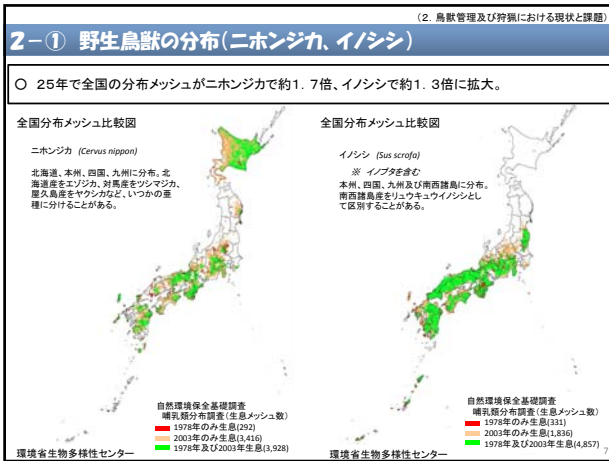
（2. 鳥獣管理及び狩猟における現状と課題）

2－① 野生鳥獣の分布（ニホンジカ、イノシシ）

○ 25年で全国の分布メッシュがニホンジカで約1．7倍、イノシシで約1．3倍に拡大。

全国分布メッシュ比較図

ニホンジカ (Cervus nippon)

北海道、本州、四国、九州に分布。北海道産をエゾシカ、対馬産をツシマジカ、屋久島産をヤクシカなど、いくつかの亜種に分けることがある。

自然環境保全基礎調査
哺乳類分布調査（生息メッシュ数）
1978年のみ生息(292)
2003年のみ生息(3,416)
1978年及び2003年生息(3,928)

環境省生物多様性センター

全国分布メッシュ比較図

イノシシ (Sus scrofa)

※ イノブタを含む

本州、四国、九州及び南西諸島に分布。南西諸島産をリュウキュウイノシシとして区別することがある。

自然環境保全基礎調査
哺乳類分布調査（生息メッシュ数）
1978年のみ生息(331)
2003年のみ生息(1,836)
1978年及び2003年生息(4,857)

環境省生物多様性センター

7